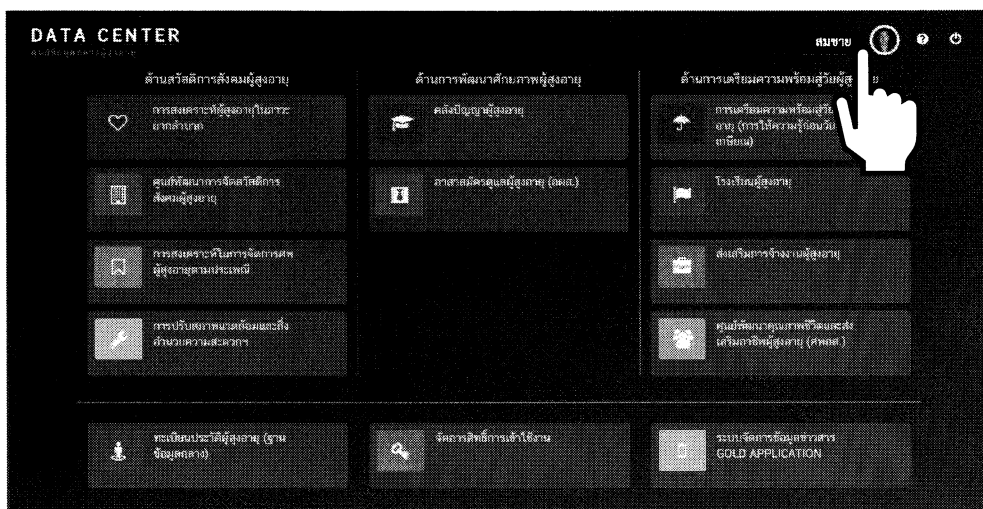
DATA CENTER
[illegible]

สมชาย

ด้านสวัสดิการสังคมผู้สูงอายุ

การสงเคราะห์ผู้สูงอายุในภาวะยากลำบาก

ศูนย์พัฒนาการจัดสวัสดิการสังคมผู้สูงอายุ

การสงเคราะห์ในการจัดการศพผู้สูงอายุตามประเพณี

การปรับสภาพแวดล้อมและสิ่งอำนวยความสะดวก

ด้านการพัฒนาศักยภาพผู้สูงอายุ

คลังปัญญาผู้สูงอายุ

อาสาสมัครดูแลผู้สูงอายุ (อผส.)

ด้านการเตรียมความพร้อมสู่วัยผู้สูง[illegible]

การเตรียมความพร้อมสู่วัย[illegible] อายุ (การให้ความรู้ก่อนวัย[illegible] เกษียน)

โรงเรียนผู้สูงอายุ

ส่งเสริมการจ้างงานผู้สูงอายุ

ศูนย์พัฒนาคุณภาพชีวิตและส่งเสริมอาชีพผู้สูงอายุ (ศพอส.)

ทะเบียนประวัติผู้สูงอายุ (ฐานข้อมูลกลาง)

จัดการสิทธิ์การเข้าใช้งาน

ระบบจัดการข้อมูลข่าวสาร GOLD APPLICATION